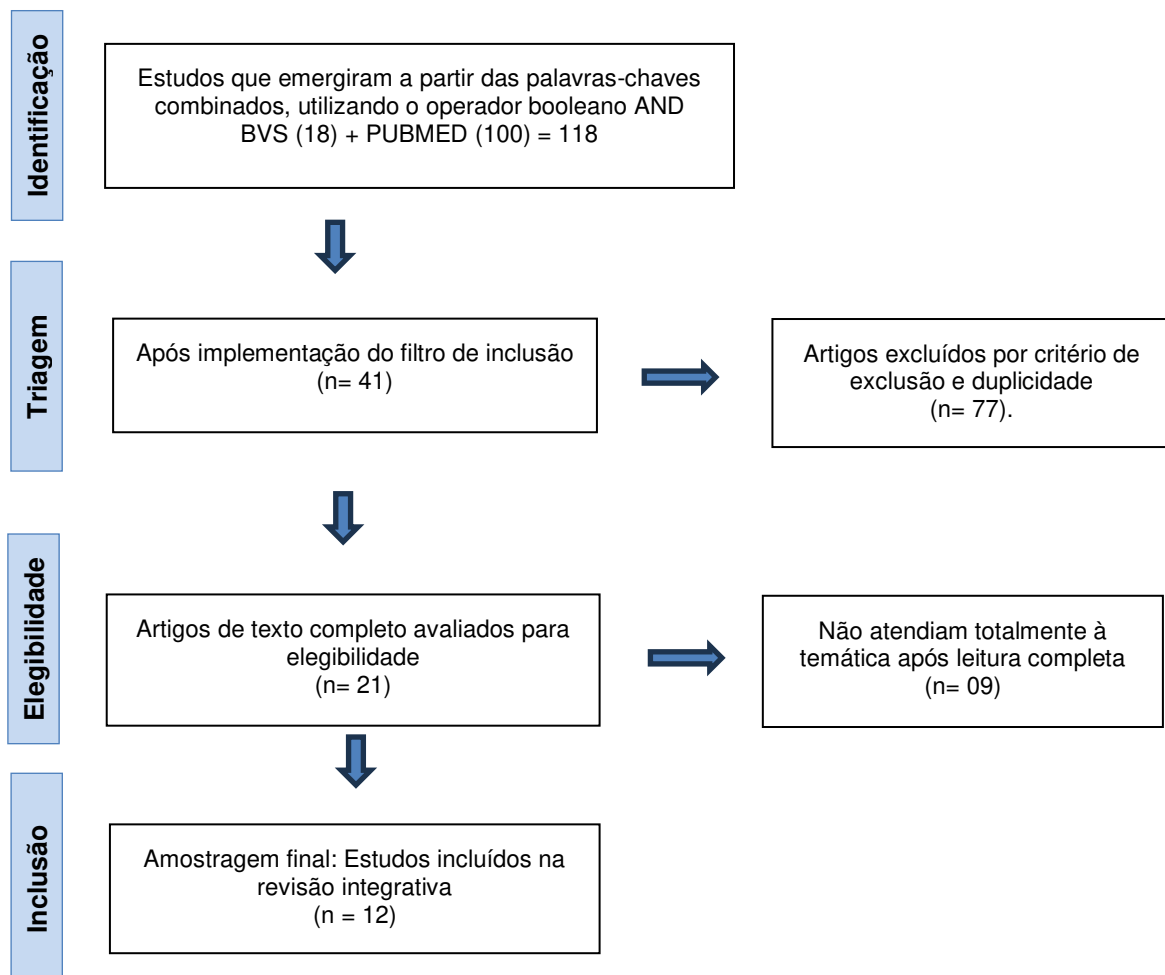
Identificação

Estudos que emergiram a partir das palavras-chaves combinados, utilizando o operador booleano AND
BVS (18) + PUBMED (100) = 118

Triagem

Após implementação do filtro de inclusão
(n= 41)

Artigos excluídos por critério de exclusão e duplicidade
(n= 77).

Elegibilidade

Artigos de texto completo avaliados para elegibilidade
(n= 21)

Não atendiam totalmente à temática após leitura completa
(n= 09)

Inclusão

Amostragem final: Estudos incluídos na revisão integrativa
(n = 12)